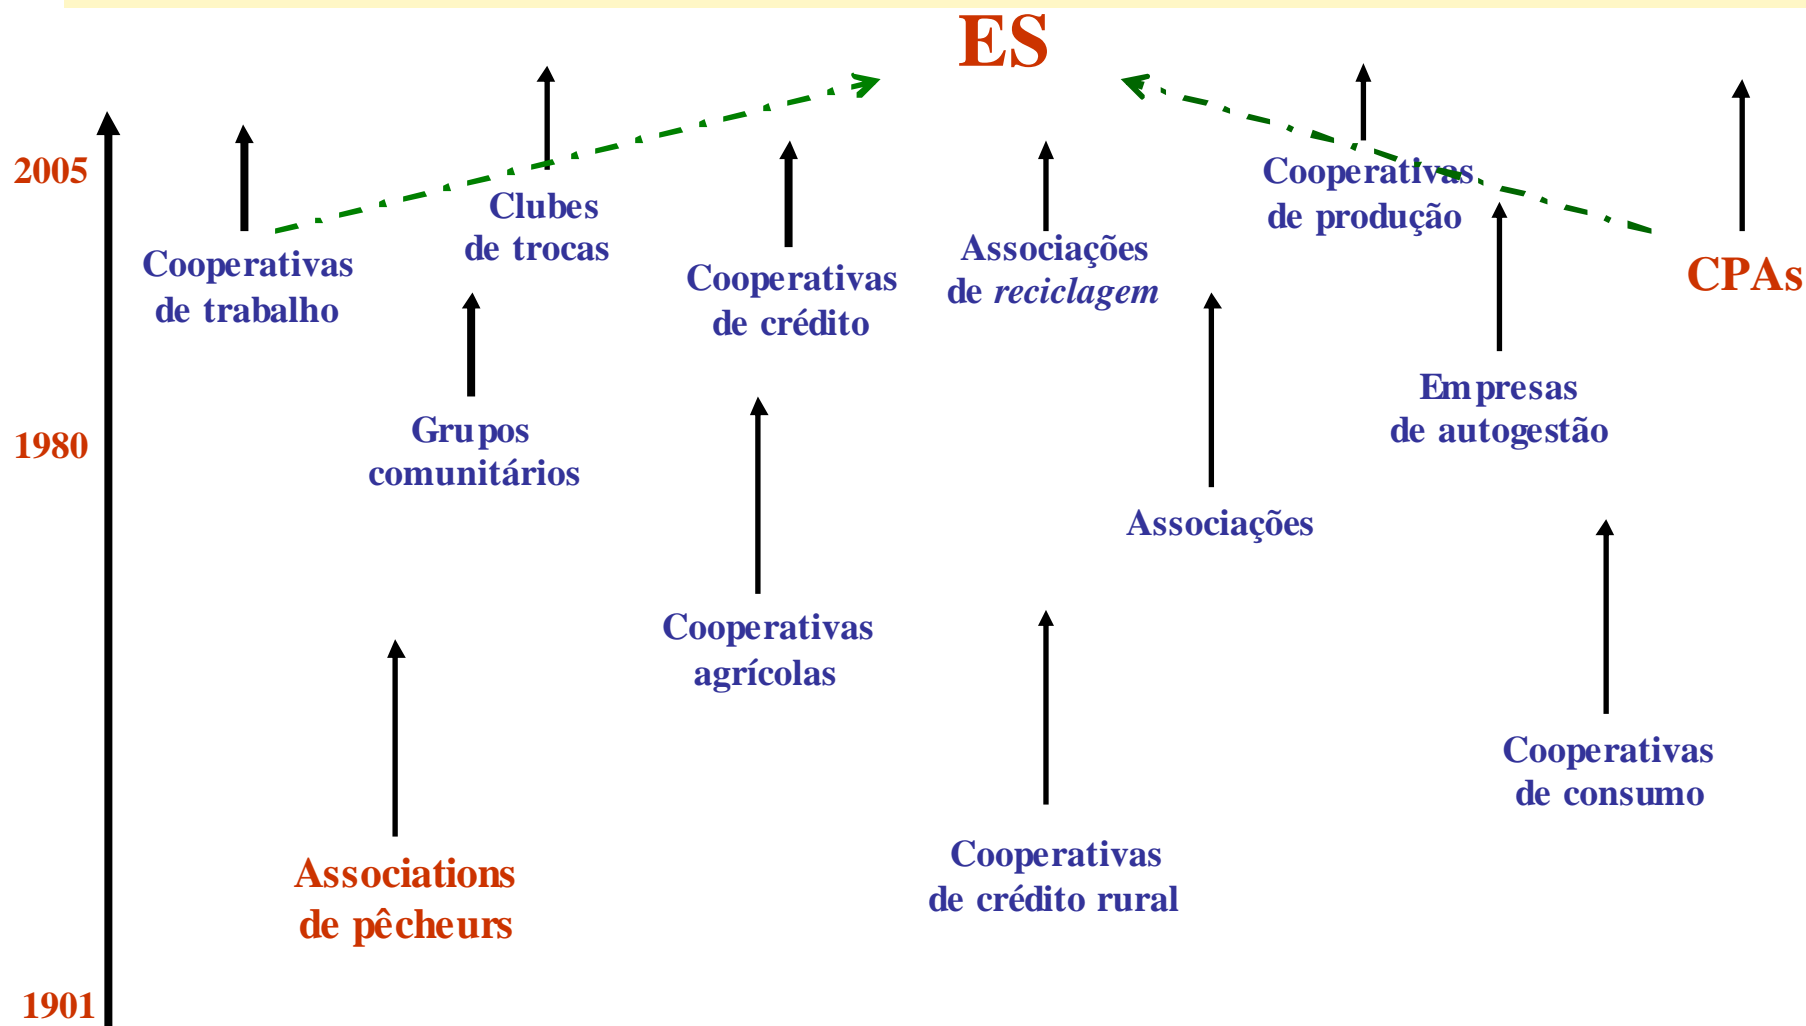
ES

2005

Cooperativas de trabalho

Clubes de trocas

Cooperativas de crédito

Associações de *reciclagem*

Cooperativas de produção

CPAs

1980

Grupos comunitários

Empresas de autogestão

Associações

Cooperativas agrícolas

Cooperativas de consumo

Cooperativas de crédito rural

Associations de pêcheurs

1901